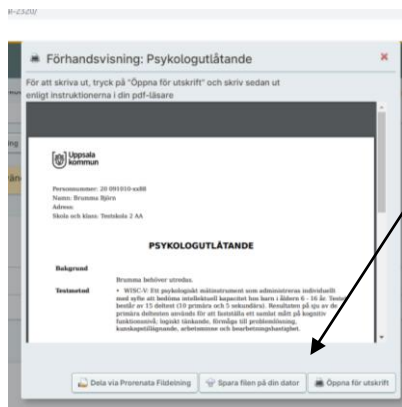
Förhandsvisning: Psykologutlåtande

För att skriva ut, tryck på "Öppna för utskrift" och skriv sedan ut enligt instruktionerna i din pdf-läsare

Uppsala kommun

Personnummer: 20 091010-xx88
Namn: Brumma Björn
Adress:
Skola och klass: Testskola 2 AA

PSYKOLOGUTLÅTANDE

Bakgrund
Brumma behöver utredas.

Testmetod
• WISC-V: Ett psykologiskt mätinstrument som administreras individuellt med syfte att bedöma intellektuell kapacitet hos barn i åldern 6 - 16 år. Testet består av 15 deltest (10 primära och 5 sekundära). Resultaten på sju av de primära deltesten används för att fastställa ett samlat mått på kognitiv funktionsnivå; logiskt tänkande, förmåga till problemlösning, kunskapstillägnande, arbetsminne och bearbetningshastighet.

Dela via Prorenata Fildelning
Spara filen på din dator
Öppna för utskrift